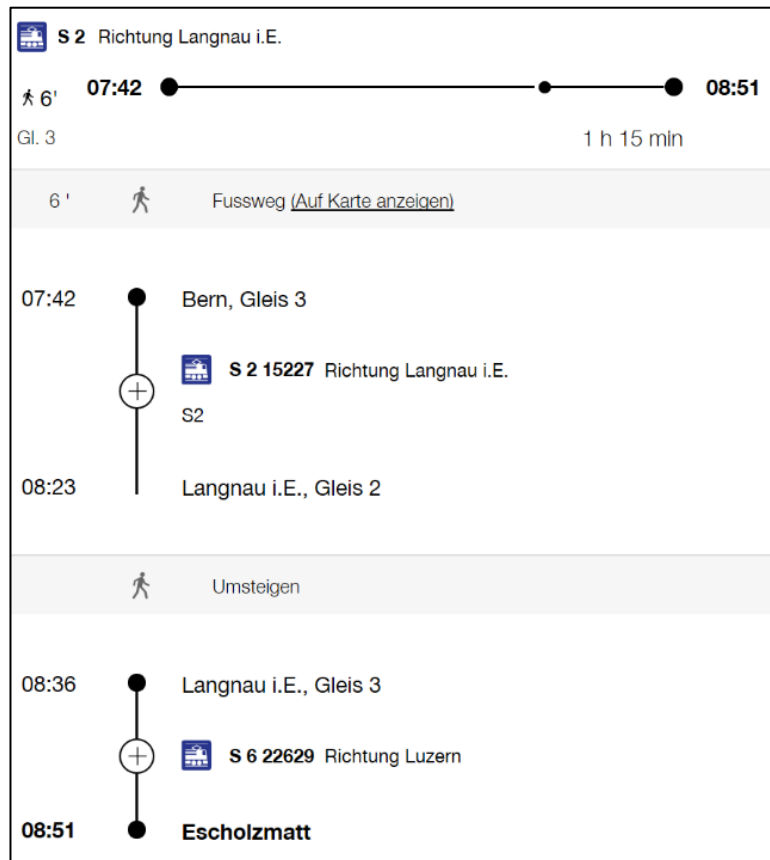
S 2 Richtung Langnau i.E.

6' 07:42 08:51

Gl. 3 1 h 15 min

6 ' Fussweg (Auf Karte anzeigen)

07:42 Bern, Gleis 3

S 2 15227 Richtung Langnau i.E.

S2

08:23 Langnau i.E., Gleis 2

Umsteigen

08:36 Langnau i.E., Gleis 3

S 6 22629 Richtung Luzern

08:51 Escholzmatt